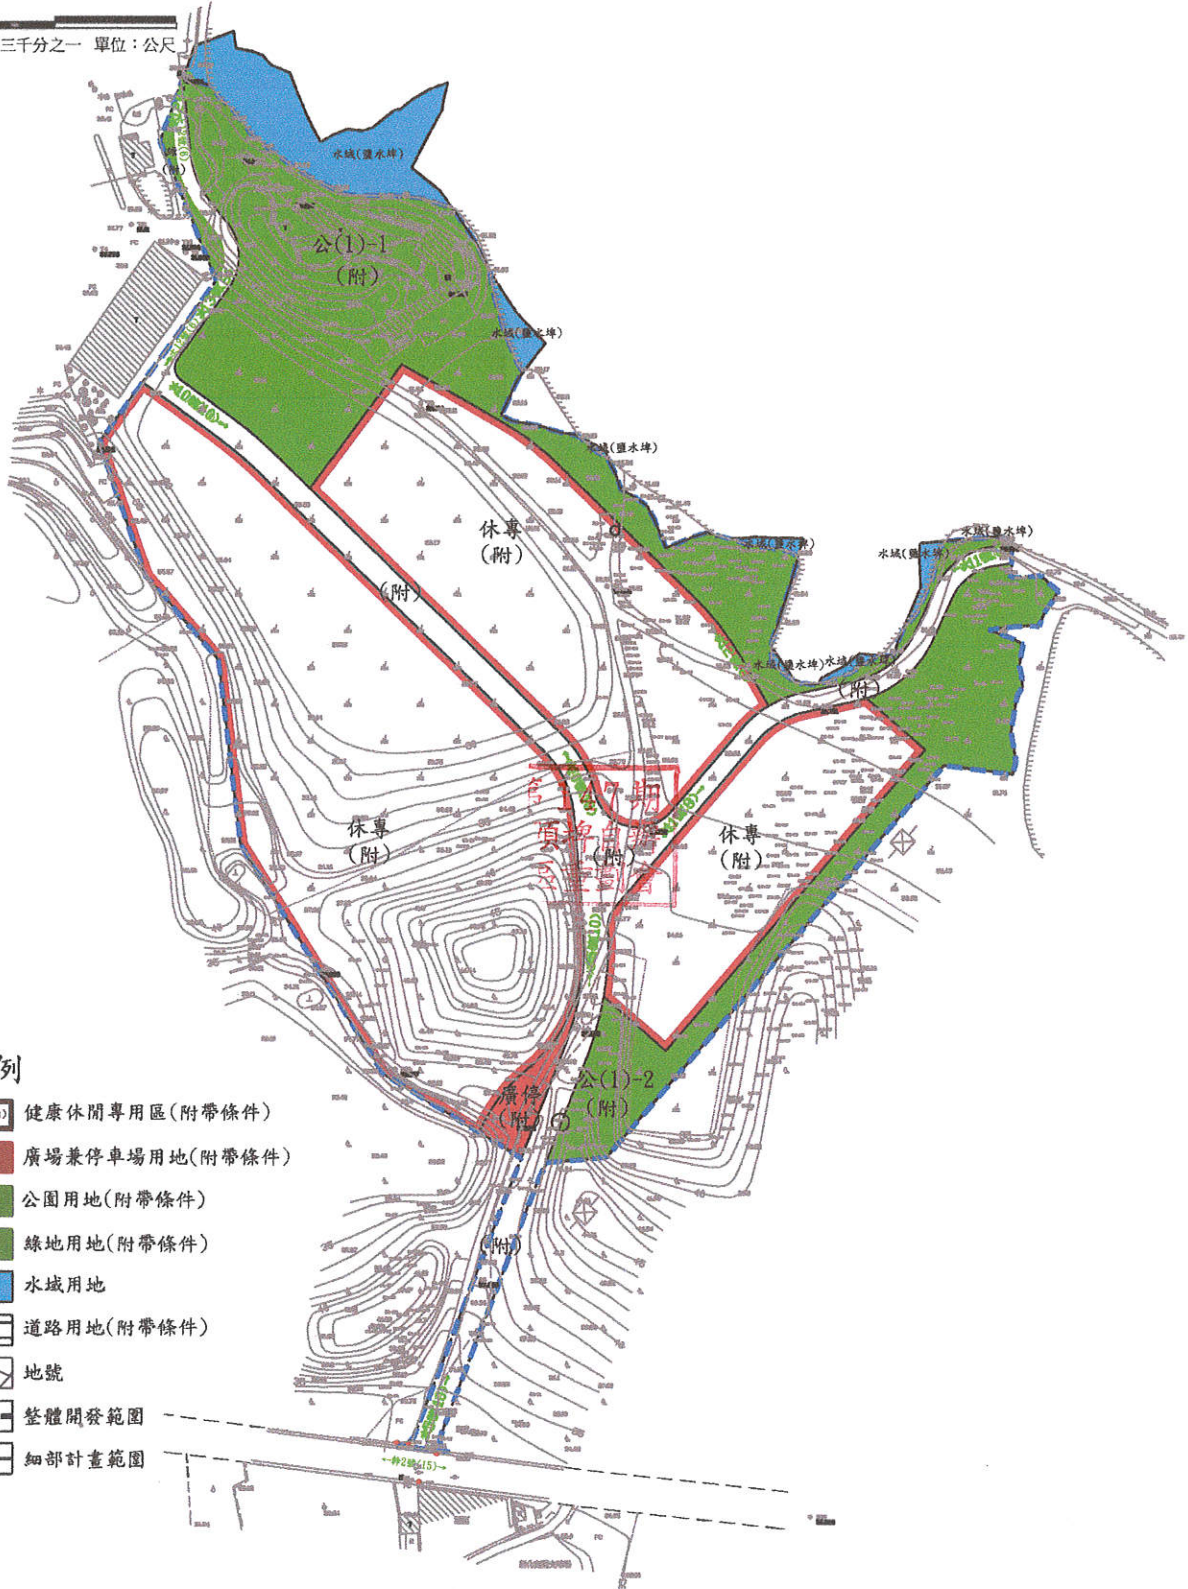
三千分之一 單位：公尺

水域(鹽水埤)

公(1)-1
(附)

水域(鹽水埤)

水域(鹽水埤)

休專
(附)

(附)

水域(鹽水埤)

水域(鹽水埤)

水域(鹽水埤) 水域(鹽水埤)

(附)

休專
(附)

(附)

休專
(附)

廣停
(附)

公(1)-2
(附)

(附)

例
健康休閒專用區(附帶條件)
廣場兼停車場用地(附帶條件)
公園用地(附帶條件)
綠地用地(附帶條件)
水域用地
道路用地(附帶條件)
地號
整體開發範圍
細部計畫範圍